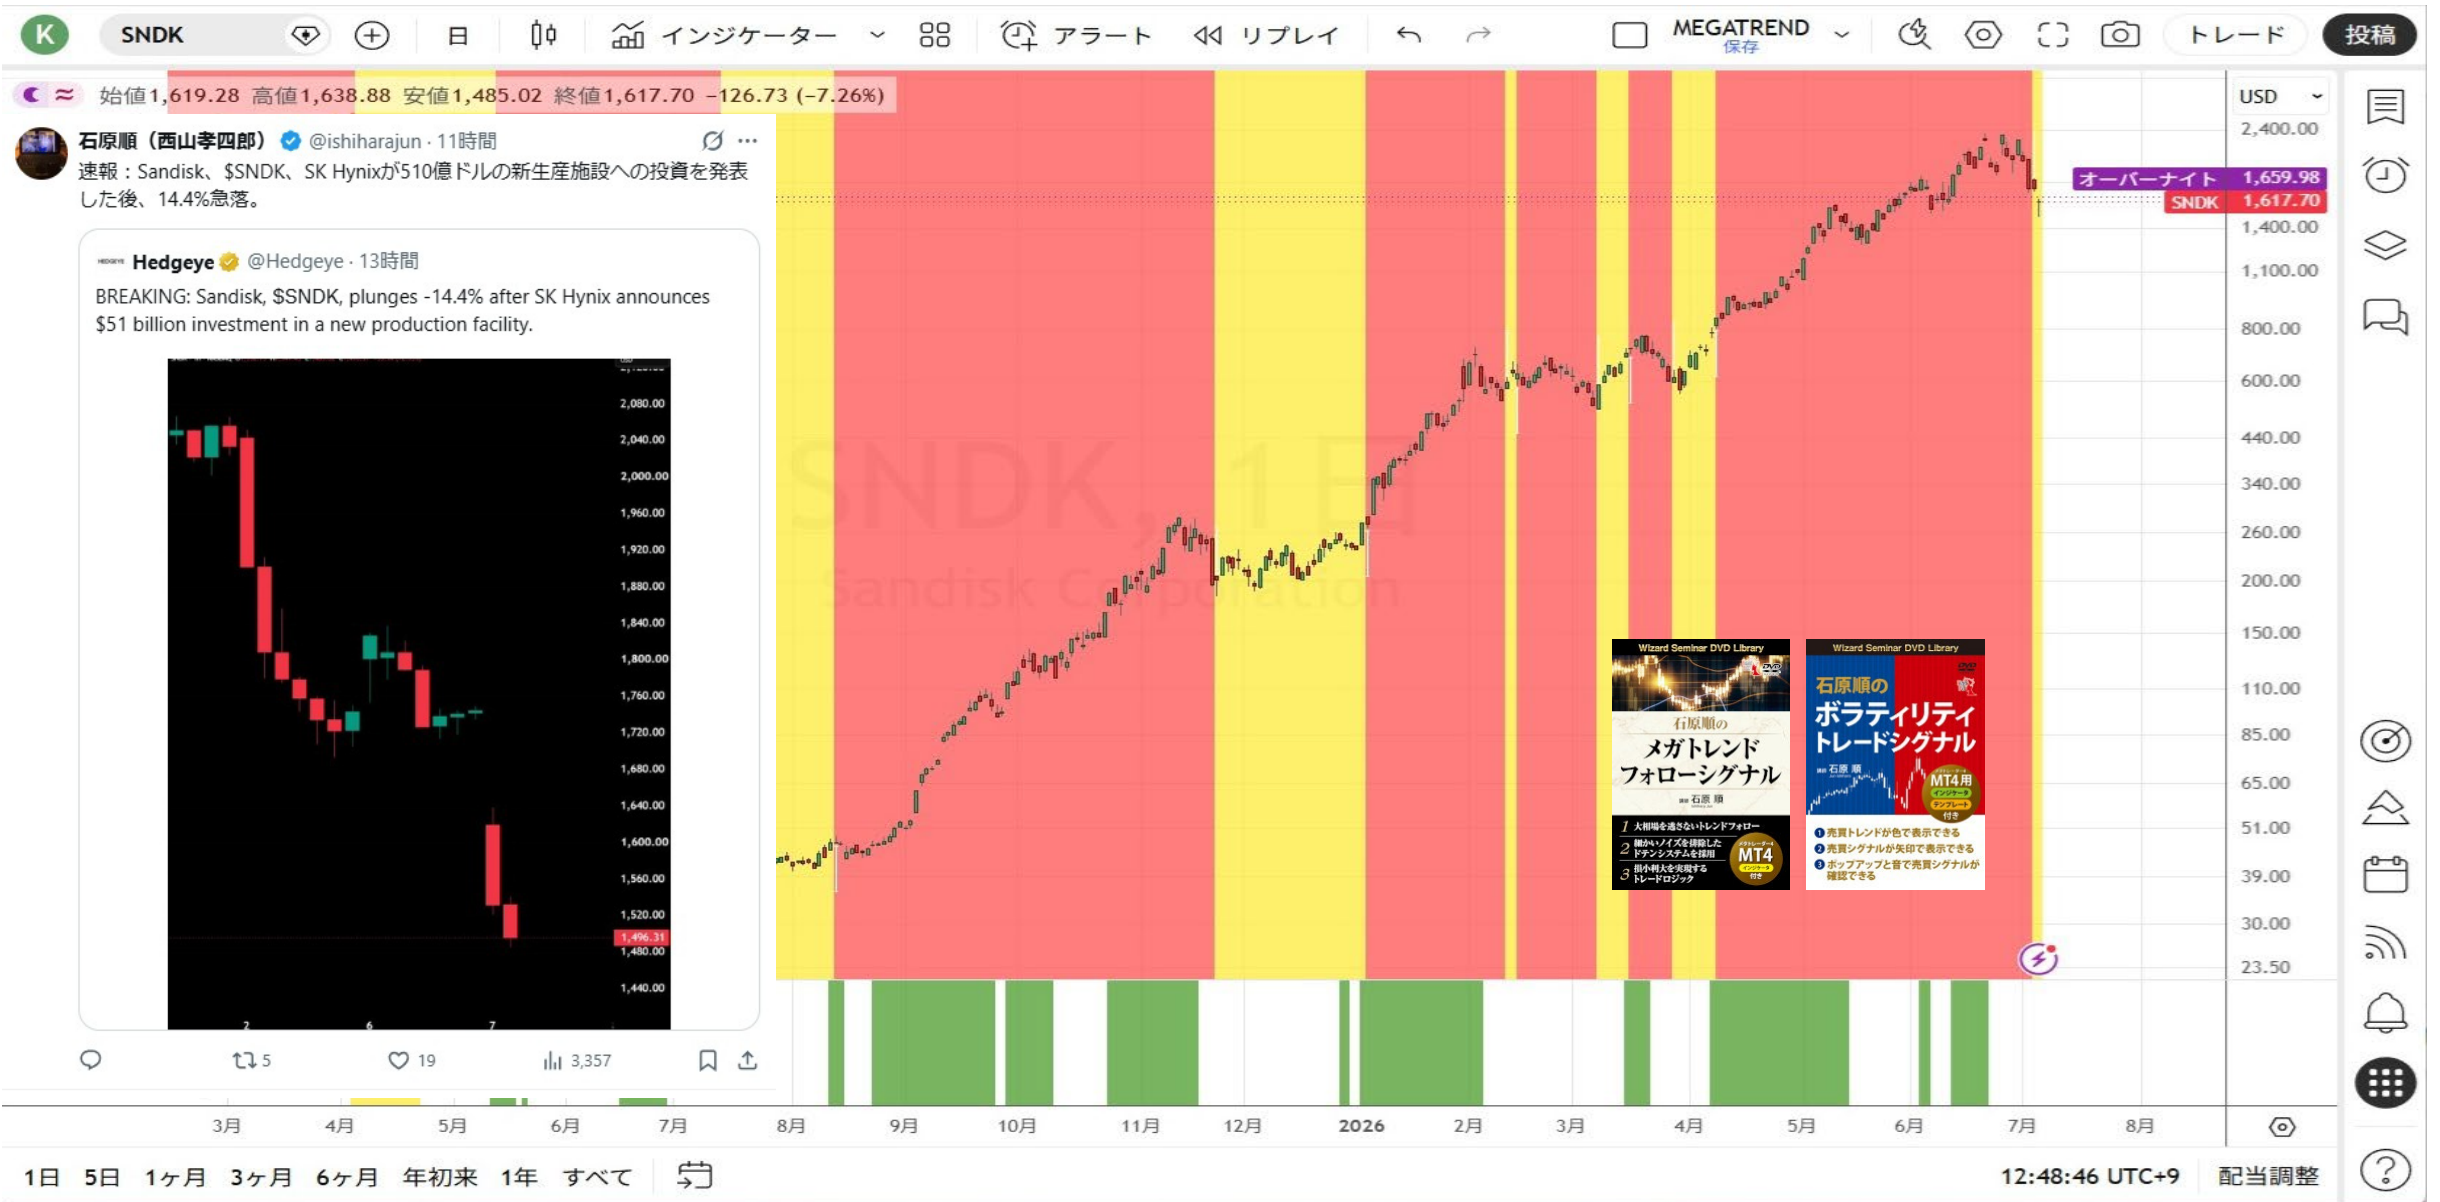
K SNDK 日 インジケーター アラート リプレイ MEGATREND 保存 トレード 投稿

始値1,619.28 高値1,638.88 安値1,485.02 終値1,617.70 −126.73 (−7.26%)

石原順（西山孝四郎） @ishiharajun · 11時間
速報：Sandisk、$SNDK、SK Hynixが510億ドルの新生産施設への投資を発表した後、14.4%急落。

Hedgeye @Hedgeye · 13時間
BREAKING: Sandisk, $SNDK, plunges -14.4% after SK Hynix announces $51 billion investment in a new production facility.

2,080.00
2,040.00
2,000.00
1,960.00
1,920.00
1,880.00
1,840.00
1,800.00
1,760.00
1,720.00
1,680.00
1,640.00
1,600.00
1,560.00
1,520.00
1,496.31
1,480.00
1,440.00
2 6 7

5 19 3,357

SNDK, 1日
Sandisk Corporation

USD
2,400.00
オーバーナイト 1,659.98
SNDK 1,617.70
1,400.00
1,100.00
800.00
600.00
440.00
340.00
260.00
200.00
150.00
110.00
85.00
65.00
51.00
39.00
30.00
23.50

Wizard Seminar DVD Library
石原順の
メガトレンド
フォローシグナル
講師 石原 順
1 大相場を逃さないトレンドフォロー
2 細かいノイズを排除したドテンシステムを採用
3 損小利大を実現するトレードロジック
MT4

Wizard Seminar DVD Library
石原順の
ボラティリティ
トレードシグナル
講師 石原 順
MT4用
❶売買トレンドが色で表示できる
❷売買シグナルが矢印で表示できる
❸ポップアップと音で売買シグナルが確認できる

3月 4月 5月 6月 7月 8月 9月 10月 11月 12月 2026 2月 3月 4月 5月 6月 7月 8月

1日 5日 1ヶ月 3ヶ月 6ヶ月 年初来 1年 すべて 12:48:46 UTC+9 配当調整